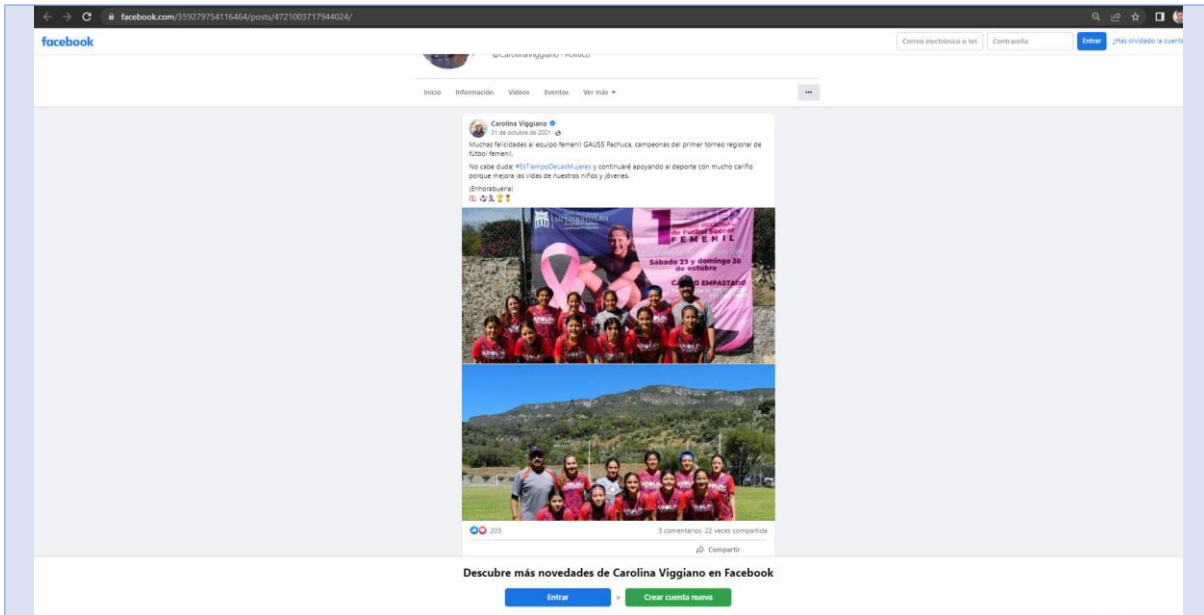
facebook.com/359279754116464/posts/4721003717944024/

facebook

Correo electrónico o tel | Contraseña | Entrar | ¿Has olvidado la cuenta

@CarolinaViggiano · Político

Inicio Información Videos Eventos Ver más ▾

Carolina Viggiano
31 de octubre de 2021 ·

Muchas felicidades al equipo femenil GAUSS Pachuca, campeonas del primer torneo regional de fútbol femenil.

No cabe duda: #EsTiempoDeLasMujeres y continuaré apoyando al deporte con mucho cariño porque mejora las vidas de nuestros niños y jóvenes.

¡Enhorabuena!

de Futbol Soccer FEMENIL
Sábado 23 y domingo 30 de octubre
CAMPO EMPASTADO

203
3 comentarios 22 veces compartida

Compartir

Descubre más novedades de Carolina Viggiano en Facebook

Entrar o Crear cuenta nueva